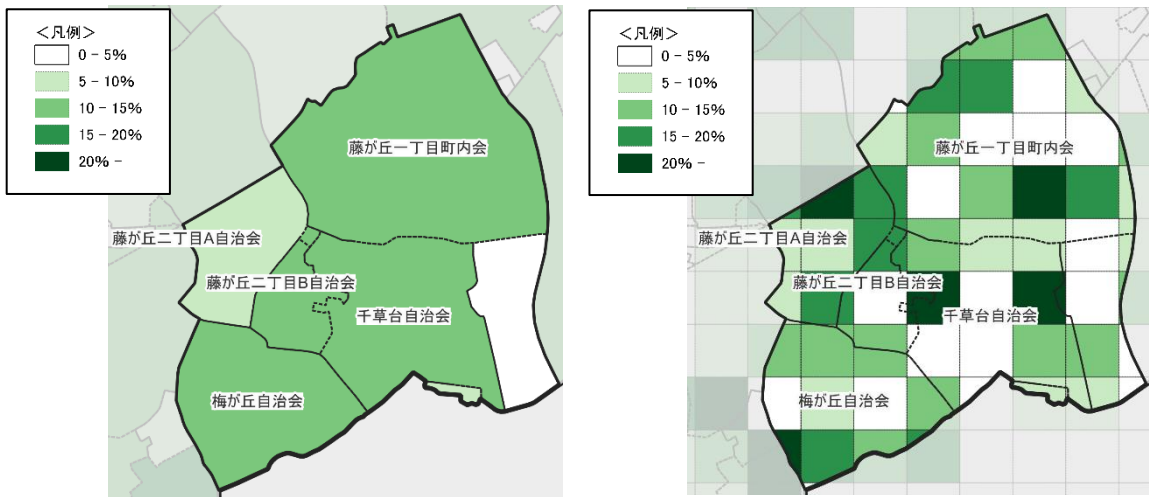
＜凡例＞
0 - 5%
5 - 10%
10 - 15%
15 - 20%
20% -

藤が丘一丁目町内会
藤が丘二丁目A自治会
藤が丘二丁目B自治会
千草台自治会
梅が丘自治会

＜凡例＞
0 - 5%
5 - 10%
10 - 15%
15 - 20%
20% -

藤が丘一丁目町内会
藤が丘二丁目A自治会
藤が丘二丁目B自治会
千草台自治会
梅が丘自治会